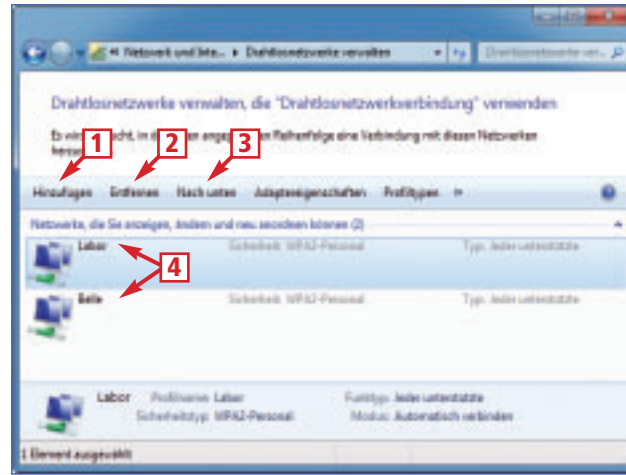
« Netzwerk und Inte... ▸ Drahtlosnetzwerke verwalten
Drahtlosnetzwerke verw...

Drahtlosnetzwerke verwalten, die "Drahtlosnetzwerkverbindung" verwenden

Es wir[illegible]cht, in d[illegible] angeg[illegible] Reihenfolge eine Verbindung mit diesen Netzwerken herzus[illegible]

1 2 3

Hinzufügen Entfernen Nach unten Adaptereigenschaften Profiltypen »

Netzwerke, die Sie anzeigen, ändern und neu anordnen können (2)

Labor Sicherheit: WPA2-Personal Typ: Jeder unterstützte

4

Belle Sicherheit: WPA2-Personal Typ: Jeder unterstützte

Labor Profilname: Labor Funktyp: Jeder unterstützte
Sicherheitstyp: WPA2-Personal Modus: Automatisch verbinden

1 Element ausgewählt